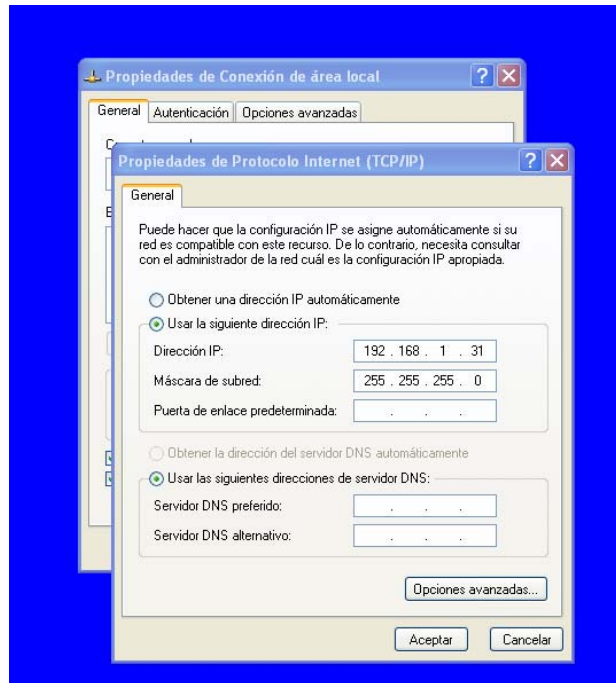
Propiedades de Conexión de área local

General | Autenticación | Opciones avanzadas

C

E

Propiedades de Protocolo Internet (TCP/IP)

General

Puede hacer que la configuración IP se asigne automáticamente si su red es compatible con este recurso. De lo contrario, necesita consultar con el administrador de la red cuál es la configuración IP apropiada.

Obtener una dirección IP automáticamente

Usar la siguiente dirección IP:

Dirección IP: 192 . 168 . 1 . 31

Máscara de subred: 255 . 255 . 255 . 0

Puerta de enlace predeterminada: . . .

Obtener la dirección del servidor DNS automáticamente

Usar las siguientes direcciones de servidor DNS:

Servidor DNS preferido: . . .

Servidor DNS alternativo: . . .

Opciones avanzadas...

Aceptar | Cancelar